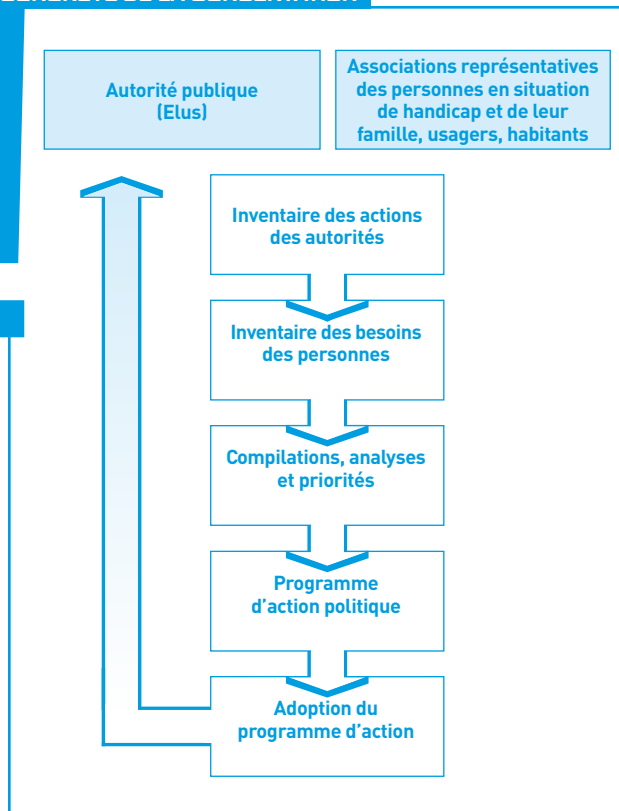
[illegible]

Autorité publique (Elus)

Associations représentatives des personnes en situation de handicap et de leur famille, usagers, habitants

Inventaire des actions des autorités

Inventaire des besoins des personnes

Compilations, analyses et priorités

Programme d'action politique

Adoption du programme d'action